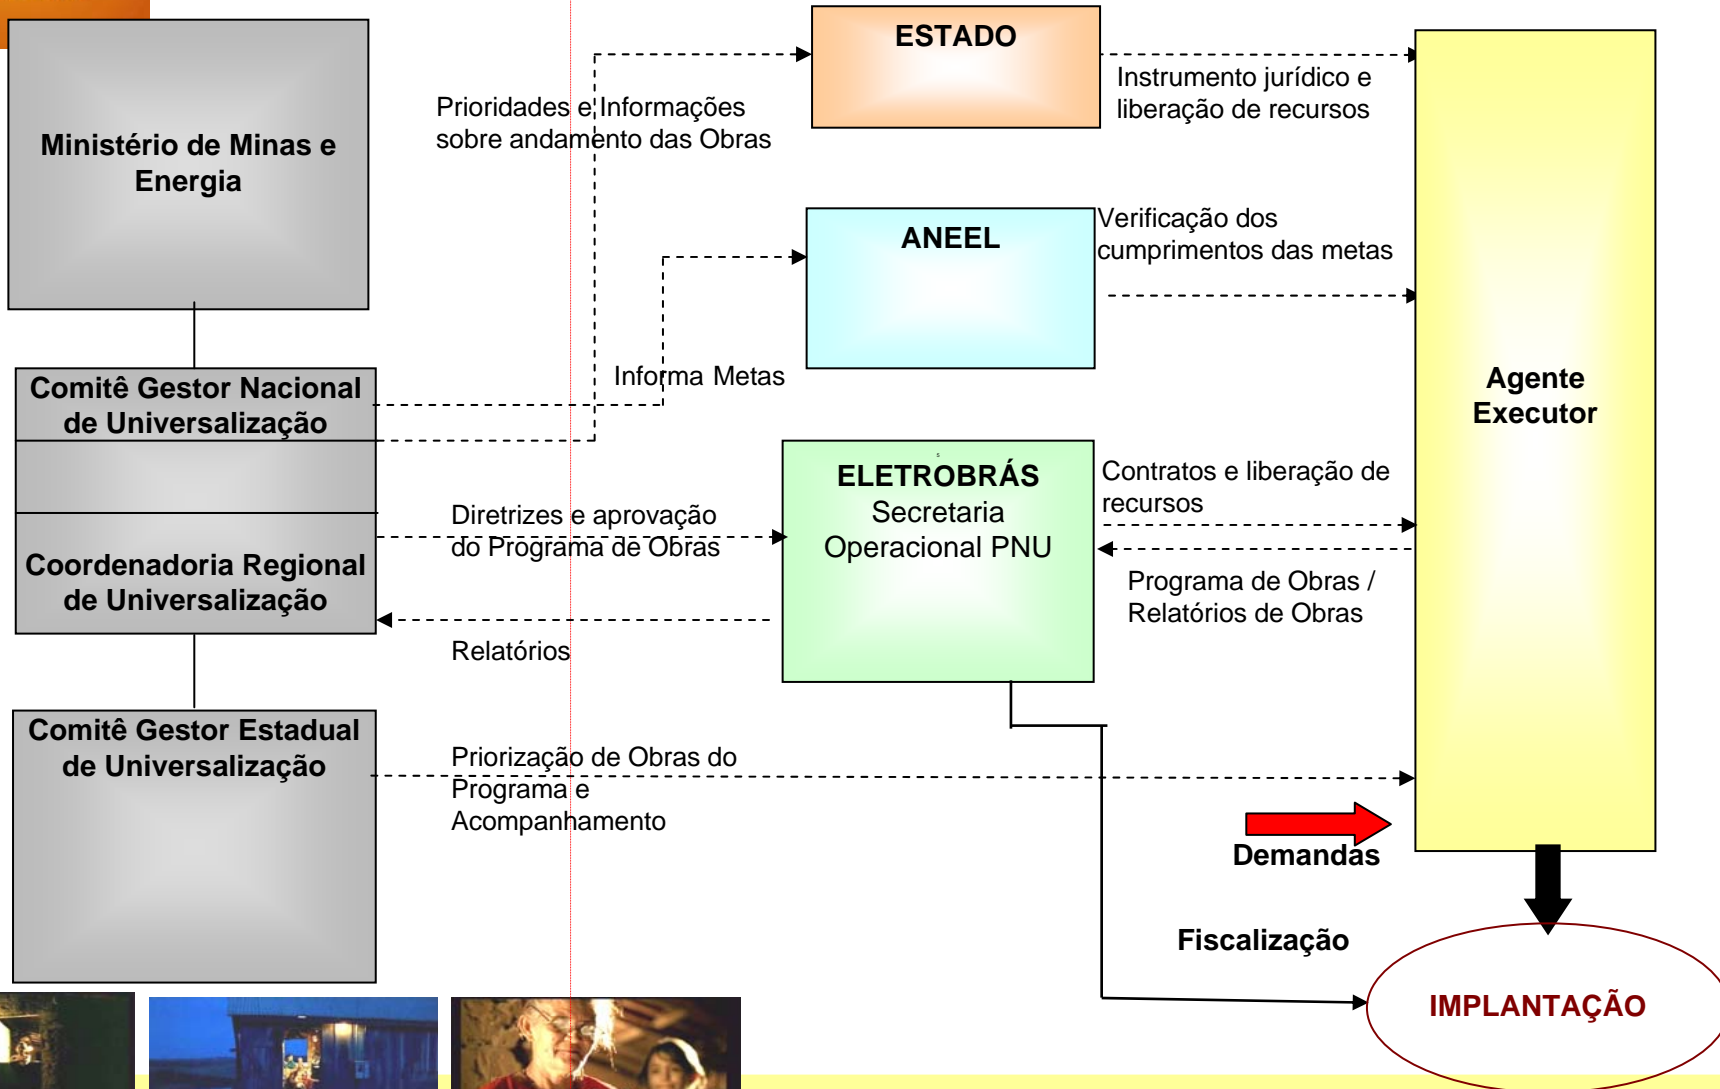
Ministério de Minas e Energia

Comitê Gestor Nacional de Universalização

Coordenadoria Regional de Universalização

Comitê Gestor Estadual de Universalização

Prioridades e Informações sobre andamento das Obras

Informa Metas

Diretrizes e aprovação do Programa de Obras

Relatórios

Priorização de Obras do Programa e Acompanhamento

ESTADO

ANEEL

ELETROBRÁS
Secretaria Operacional PNU

Instrumento jurídico e liberação de recursos

Verificação dos cumprimentos das metas

Contratos e liberação de recursos

Programa de Obras / Relatórios de Obras

Agente Executor

Demandas

Fiscalização

IMPLANTAÇÃO